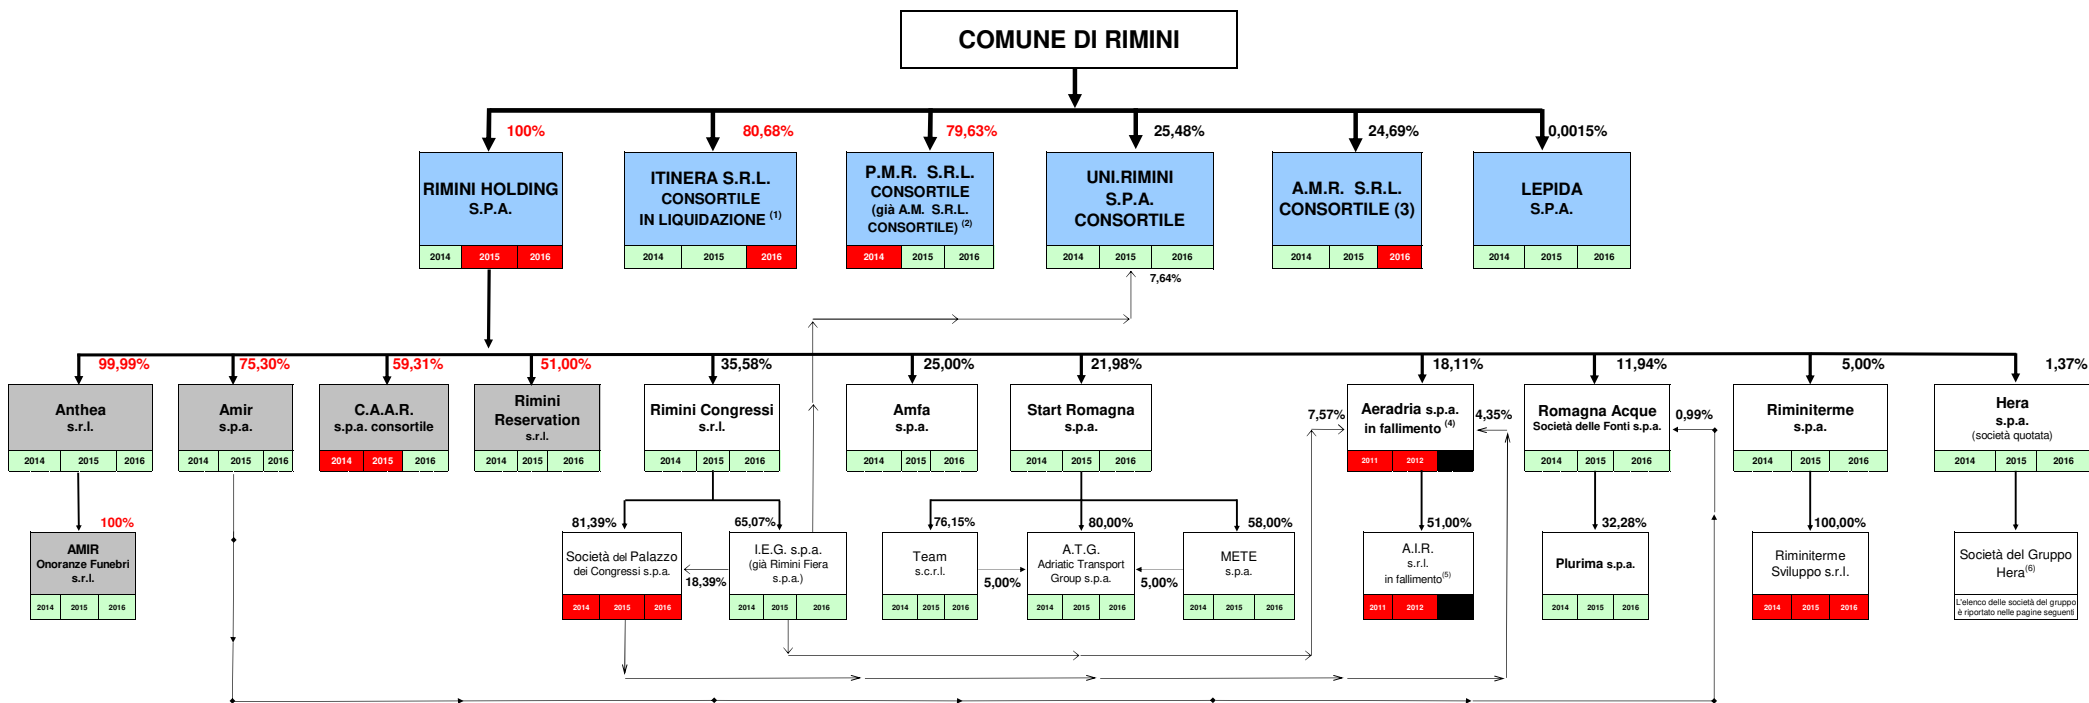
COMUNE DI RIMINI

100%
RIMINI HOLDING S.P.A.
2014 2015 2016

80,68%
ITINERA S.R.L. CONSORTILE IN LIQUIDAZIONE $^{(1)}$
2014 2015 2016

79,63%
P.M.R. S.R.L. CONSORTILE (già A.M. S.R.L. CONSORTILE) $^{(2)}$
2014 2015 2016

25,48%
UNI.RIMINI S.P.A. CONSORTILE
2014 2015 2016

24,69%
A.M.R. S.R.L. CONSORTILE (3)
2014 2015 2016

0,0015%
LEPIDA S.P.A.
2014 2015 2016

7,64%

99,99%
Anthea s.r.l.
2014 2015 2016

75,30%
Amir s.p.a.
2014 2015 2016

59,31%
C.A.A.R. s.p.a. consortile
2014 2015 2016

51,00%
Rimini Reservation s.r.l.
2014 2015 2016

35,58%
Rimini Congressi s.r.l.
2014 2015 2016

25,00%
Amfa s.p.a.
2014 2015 2016

21,98%
Start Romagna s.p.a.
2014 2015 2016

18,11%
7,57%
Aeradria s.p.a. in fallimento $^{(4)}$
4,35%
2011 2012

11,94%
Romagna Acque Società delle Fonti s.p.a.
0,99%
2014 2015 2016

5,00%
Riminiterme s.p.a.
2014 2015 2016

1,37%
Hera s.p.a. (società quotata)
2014 2015 2016

100%
AMIR Onoranze Funebri s.r.l.
2014 2015 2016

81,39%
Società del Palazzo dei Congressi s.p.a.
2014 2015 2016

65,07%
I.E.G. s.p.a. (già Rimini Fiera s.p.a.)
18,39%
2014 2015 2016

76,15%
Team s.c.r.l.
5,00%
2014 2015 2016

80,00%
A.T.G. Adriatic Transport Group s.p.a.
5,00%
2014 2015 2016

58,00%
METE s.p.a.
2014 2015 2016

51,00%
A.I.R. s.r.l. in fallimento$^{(5)}$
2011 2012

32,28%
Plurima s.p.a.
2014 2015 2016

100,00%
Riminiterme Sviluppo s.r.l.
2014 2015 2016

Società del Gruppo Hera$^{(6)}$
L'elenco delle società del gruppo è riportato nelle pagine seguenti